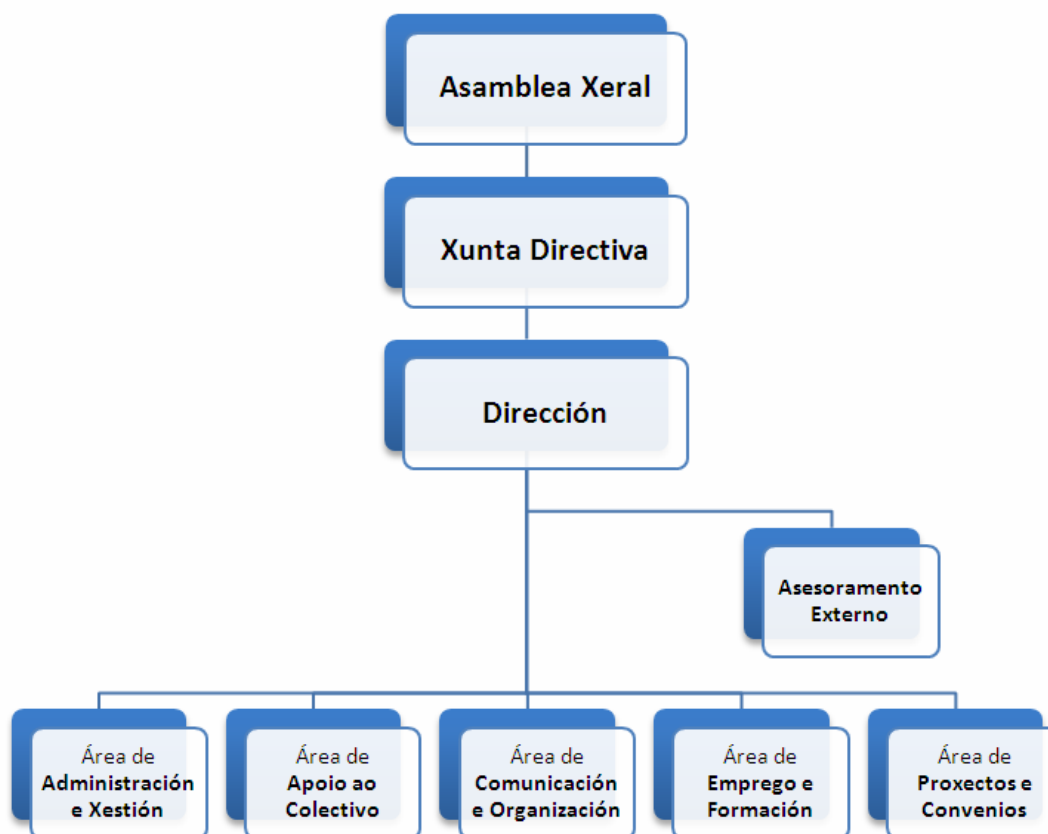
Asamblea Xeral

Xunta Directiva

Dirección

Asesoramento Externo

Área de Administración e Xestión

Área de Apoio ao Colectivo

Área de Comunicación e Organización

Área de Emprego e Formación

Área de Proxectos e Convenios